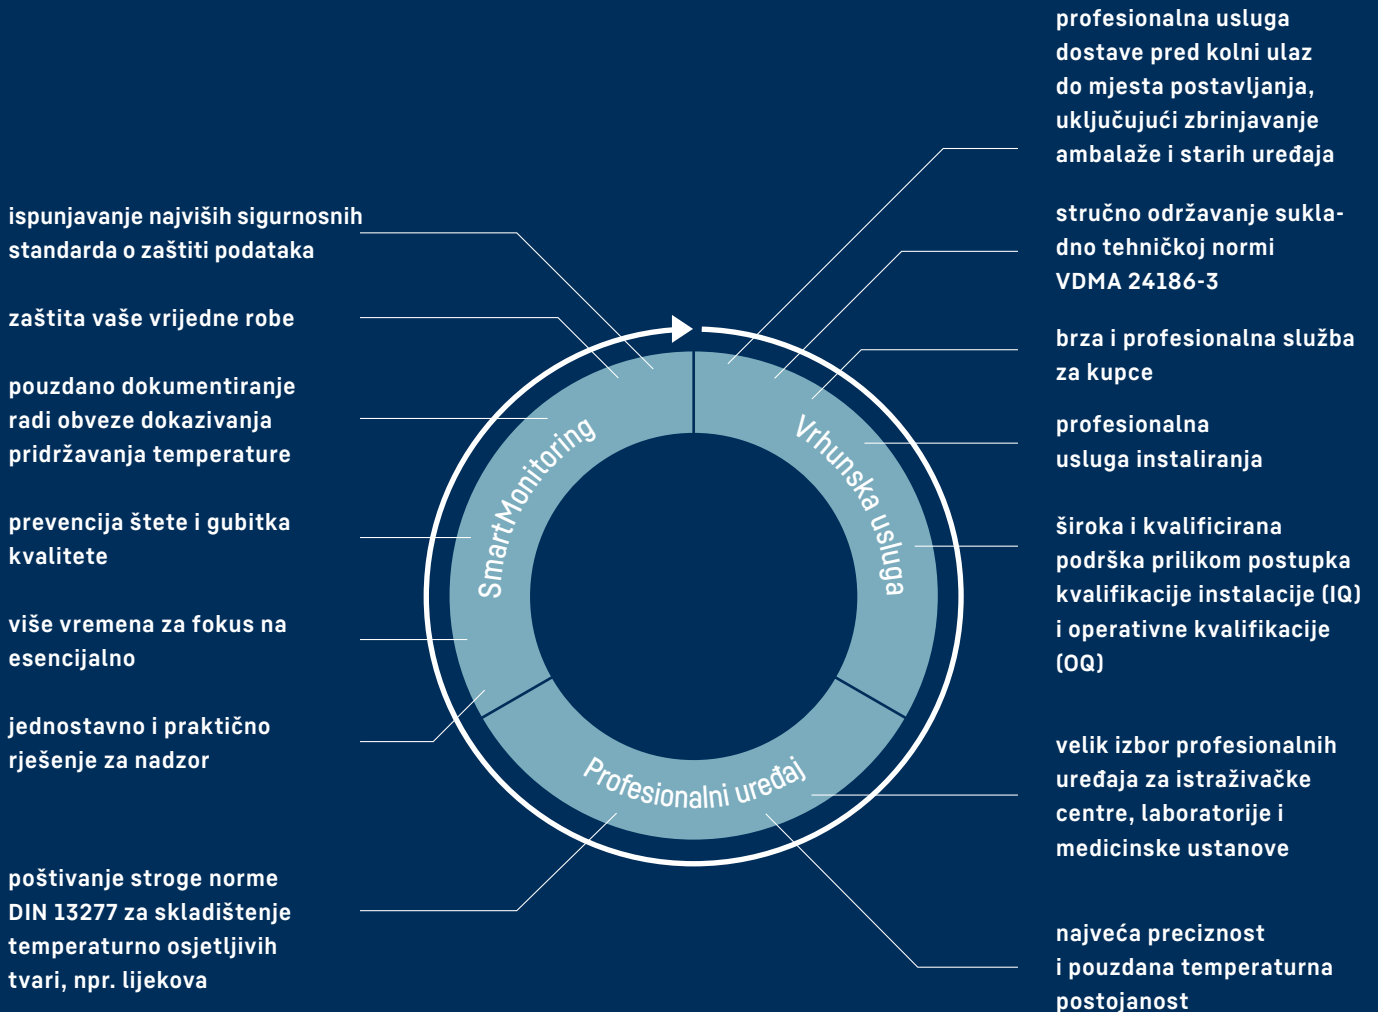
ispunjavanje najviših sigurnosnih standarda o zaštiti podataka

zaštita vaše vrijedne robe

pouzdano dokumentiranje radi obveze dokazivanja pridržavanja temperature

prevencija štete i gubitka kvalitete

više vremena za fokus na esencijalno

jednostavno i praktično rješenje za nadzor

poštivanje stroge norme DIN 13277 za skladištenje temperaturno osjetljivih tvari, npr. lijekova

SmartMonitoring

Vrhunska usluga

Profesionalni uređaj

profesionalna usluga dostave pred kolni ulaz do mjesta postavljanja, uključujući zbrinjavanje ambalaže i starih uređaja

stručno održavanje sukladno tehničkoj normi VDMA 24186-3

brza i profesionalna služba za kupce

profesionalna usluga instaliranja

široka i kvalificirana podrška prilikom postupka kvalifikacije instalacije (IQ) i operativne kvalifikacije (OQ)

velik izbor profesionalnih uređaja za istraživačke centre, laboratorije i medicinske ustanove

najveća preciznost i pouzdana temperaturna postojanost